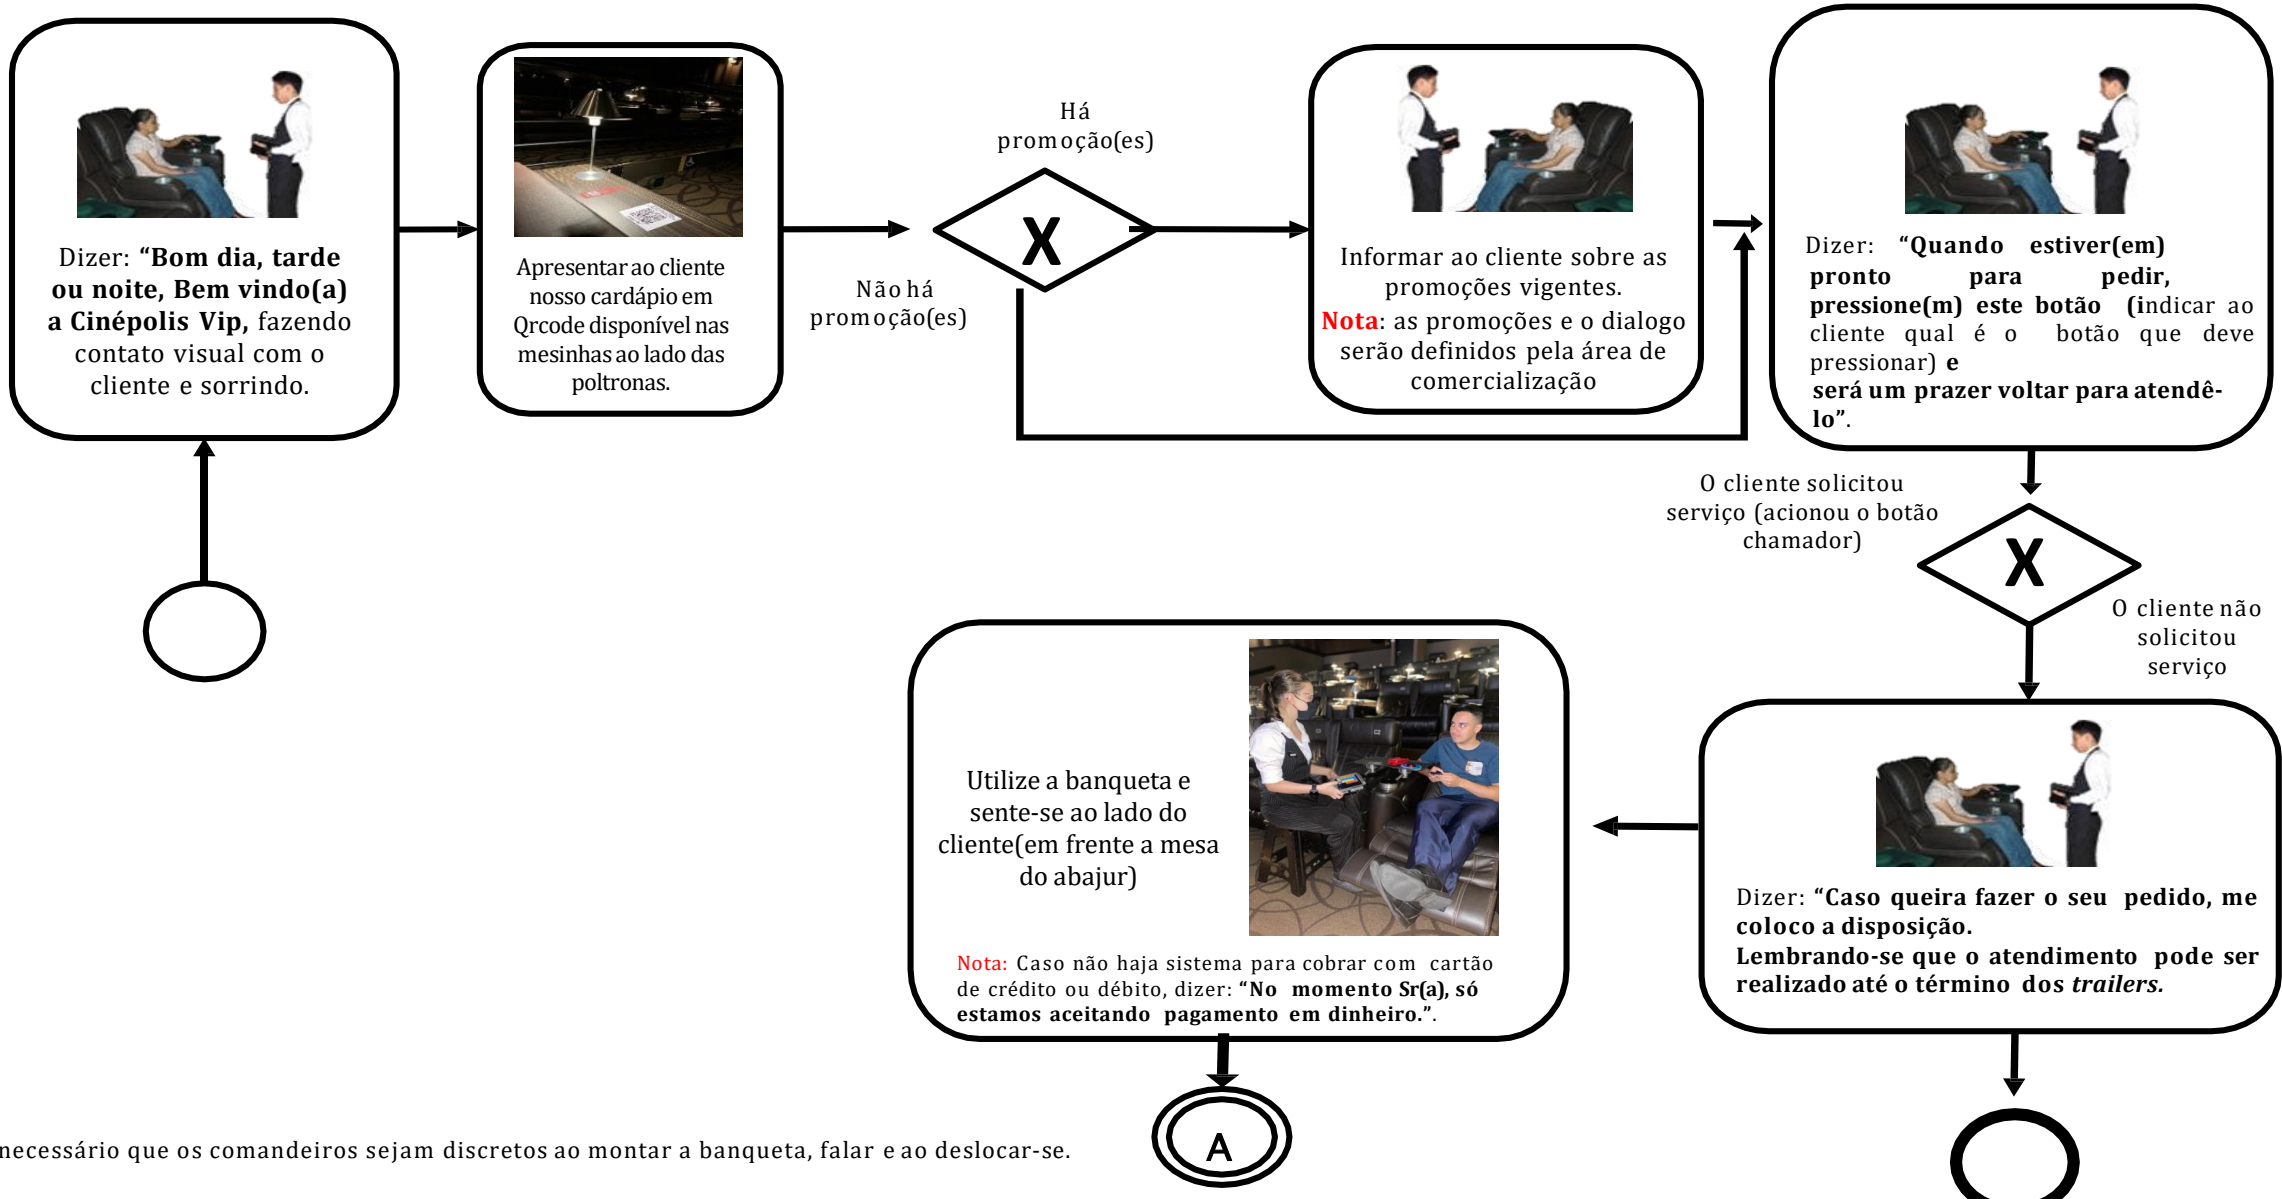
Dizer: **“Bom dia, tarde ou noite, Bem vindo(a) a Cinépolis Vip,** fazendo contato visual com o cliente e sorrindo.

Apresentar ao cliente nosso cardápio em Qrcode disponível nas mesinhas ao lado das poltronas.

Há promoção(es)

X

Não há promoção(es)

Informar ao cliente sobre as promoções vigentes.
Nota: as promoções e o dialogo serão definidos pela área de comercialização

Dizer: **“Quando estiver(em) pronto para pedir, pressione(m) este botão (i**ndicar ao cliente qual é o botão que deve pressionar) **e será um prazer voltar para atendê-lo”**.

O cliente solicitou serviço (acionou o botão chamador)

X

O cliente não solicitou serviço

Dizer: **“Caso queira fazer o seu pedido, me coloco a disposição. Lembrando-se que o atendimento pode ser realizado até o término dos *trailers.***

Utilize a banqueta e sente-se ao lado do cliente(em frente a mesa do abajur)

Nota: Caso não haja sistema para cobrar com cartão de crédito ou débito, dizer: **“No momento Sr(a), só estamos aceitando pagamento em dinheiro.”**.

A

necessário que os comandeiros sejam discretos ao montar a banqueta, falar e ao deslocar-se.